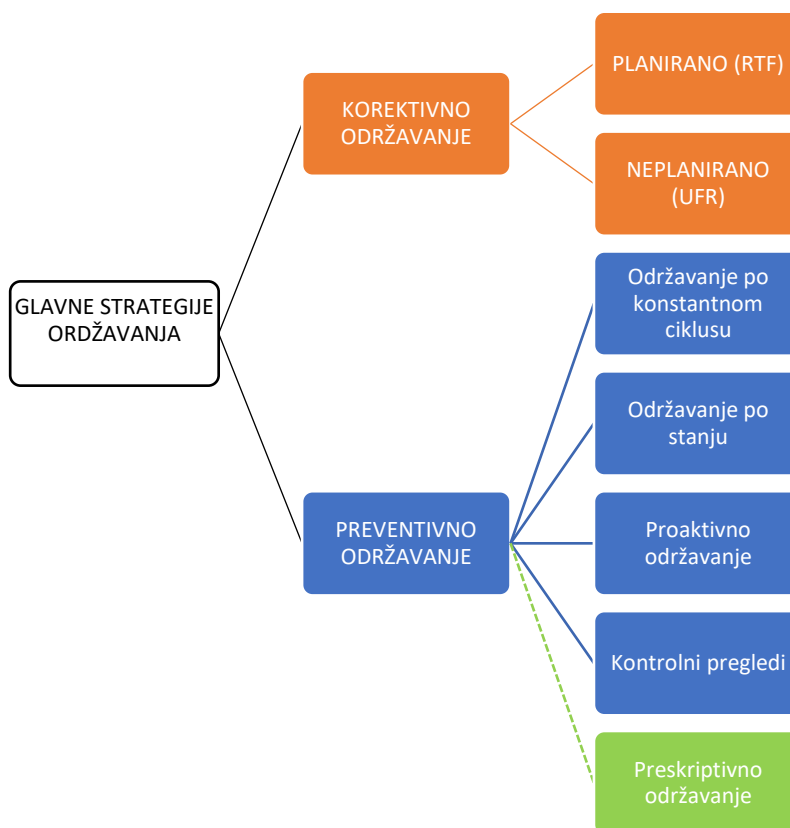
GLAVNE STRATEGIJE ORDŽAVANJA

KOREKTIVNO ODRŽAVANJE

PLANIRANO (RTF)

NEPLANIRANO (UFR)

PREVENTIVNO ODRŽAVANJE

Održavanje po konstantnom ciklusu

Održavanje po stanju

Proaktivno održavanje

Kontrolni pregledi

Preskriptivno održavanje